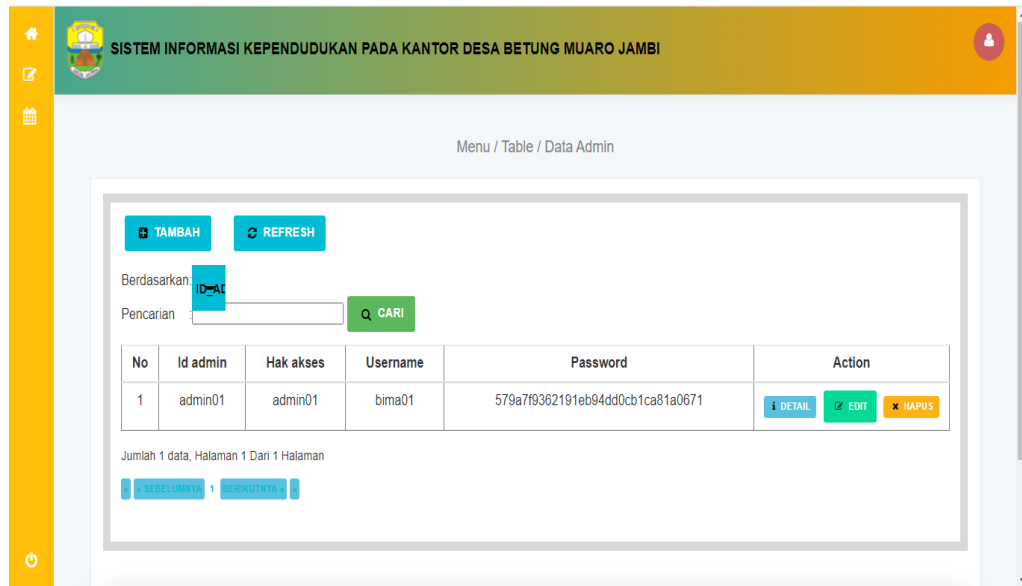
SISTEM INFORMASI KEPENDUDUKAN PADA KANTOR DESA BETUNG MUARO JAMBI

Menu / Table / Data Admin

TAMBAH REFRESH

Berdasarkan: ID_AD

Pencarian : CARI

| No | Id admin | Hak akses | Username | Password | Action |
|---|---|---|---|---|---|
| 1 | admin01 | admin01 | bima01 | 579a7f9362191eb94dd0cb1ca81a0671 | DETAIL EDIT HAPUS |

Jumlah 1 data, Halaman 1 Dari 1 Halaman

« ‹ SEBELUMNYA 1 BERIKUTNYA › »